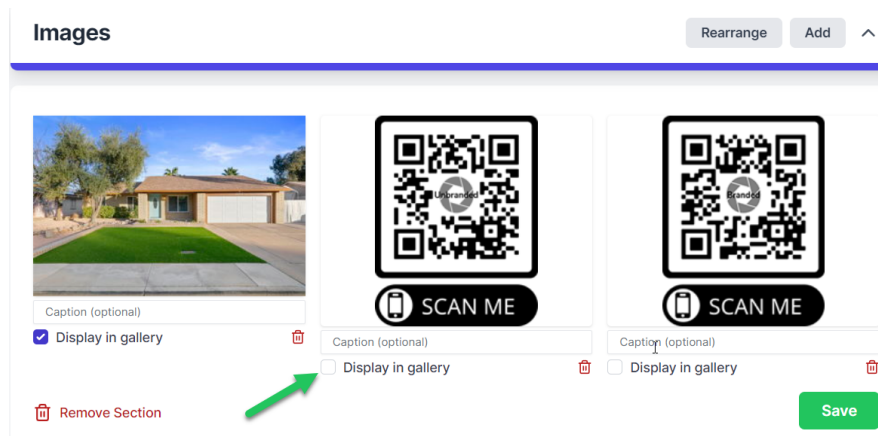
Images

Rearrange Add

Caption (optional)

Display in gallery

Unbranded

SCAN ME

Caption (optional)

Display in gallery

Branded

SCAN ME

Caption (optional)

Display in gallery

Remove Section

Save